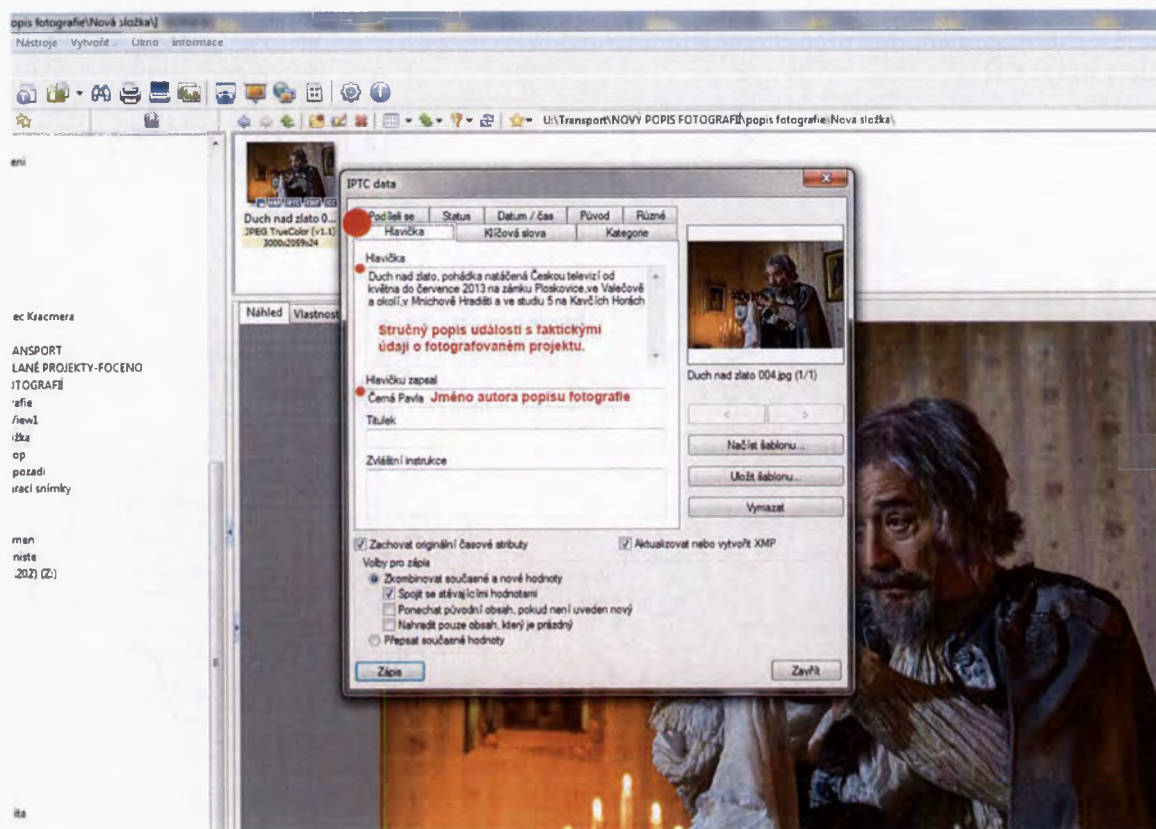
opis fotografie\Nová složka\]

Nástroje Vytvořit Okno Informace

U:\Transport\NOVY POPIS FOTOGRAFIÍ\popis fotografie\Nova složka\

eni

ec Kracmera

ANSPORT
LANÉ PROJEKTY-FOCENO
OTOGRAFIÍ
rafie
/iew1
ižka
op
pozadí
racl snímky

man
niste
202) (Z:)

ita

Duch nad zlato 0...
JPEG TrueColor (v1.1)
3000x2059x24

Náhled Vlastnost

IPTC data

Podíleli se | Status | Datum / čas | Původ | Různé
Hlavička | Klíčová slova | Kategorie

Hlavička
Duch nad zlato, pohádka natáčená Českou televizí od května do července 2013 na zámku Ploskovice,ve Valečově a okolí,v Mnichově Hradišti a ve studiu 5 na Kavčích Horách

Stručný popis události s faktickými údaji o fotografovaném projektu.

Hlavičku zapsal
Černá Pavla Jméno autora popisu fotografie

Titulek

Zvláštní instrukce

Duch nad zlato 004.jpg (1/1)

< >

Načíst šablonu...

Uložit šablonu...

Vymazat

Zachovat originální časové atributy
Aktualizovat nebo vytvořit XMP

Volby pro zápis
Zkombinovat současné a nové hodnoty
Spojit se stávajícími hodnotami
Ponechat původní obsah, pokud není uveden nový
Nahradit pouze obsah, který je prázdný
Přepsat současné hodnoty

Zápis

Zavřít